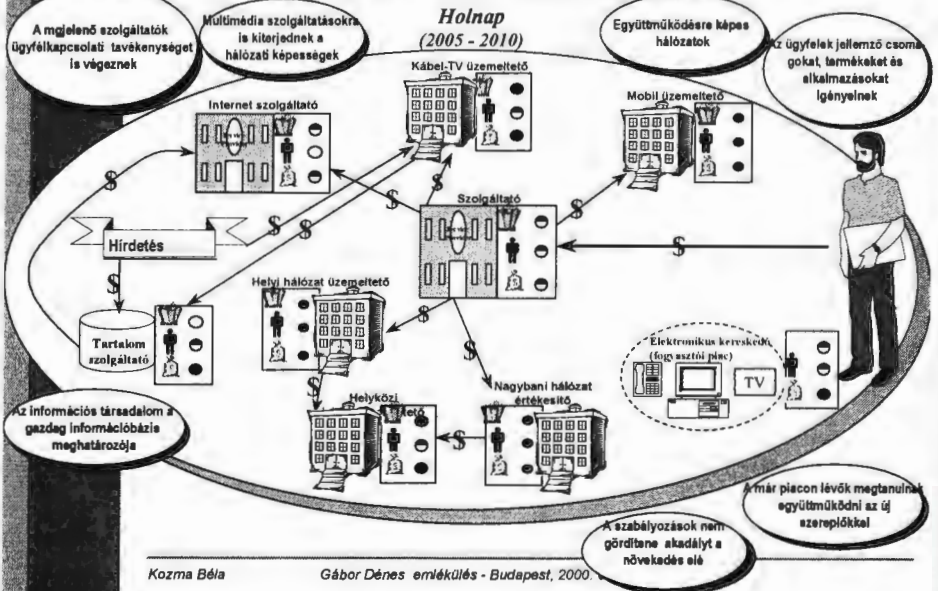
Holnap
(2005 - 2010)

A megjelenő szolgáltatók ügyfélkapcsolati tevékenységet is végeznek

Multimédia szolgáltatásokra is kiterjednek a hálózati képességek

Együttműködésre képes hálózatok

Az ügyfelek jellemző csomagokat, termékeket és alkalmazásokat igényelnek

Kábel-TV üzemeltető

Internet szolgáltató

Mobil üzemeltető

Szolgáltató

Hirdetés

$

Tartalom szolgáltató

Helyi hálózat üzemeltető

Nagybani hálózat értékesítő

Helyközi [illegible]tető

Elektronikus kereskedő (fogyasztói piac)

TV

Az információs társadalom a gazdag információbázis meghatározója

A már piacon lévők megtanulnak együttműködni az új szereplőkkel

A szabályozások nem gördítene akadályt a növekedés elé

Kozma Béla

Gábor Dénes emlékülés - Budapest, 2000. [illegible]